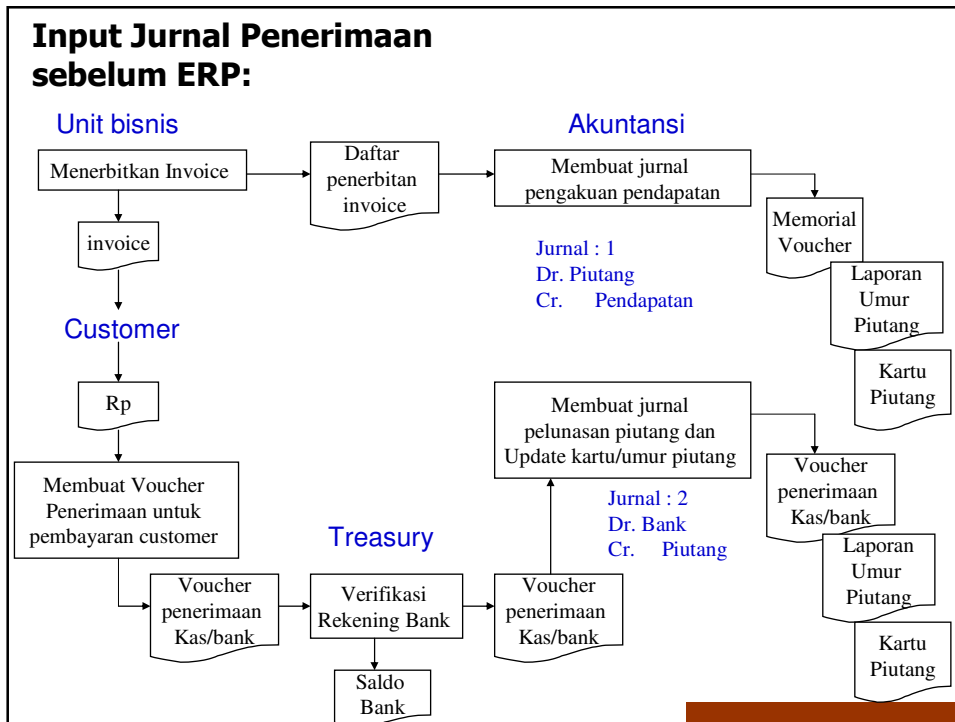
Input Jurnal Penerimaan sebelum ERP:

Unit bisnis

Menerbitkan Invoice

invoice

Daftar penerbitan invoice

Akuntansi

Membuat jurnal pengakuan pendapatan

Memorial Voucher

Laporan Umur Piutang

Kartu Piutang

Jurnal : 1
Dr. Piutang
Cr. Pendapatan

Customer

Rp

Membuat Voucher Penerimaan untuk pembayaran customer

Voucher penerimaan Kas/bank

Treasury

Verifikasi Rekening Bank

Saldo Bank

Voucher penerimaan Kas/bank

Membuat jurnal pelunasan piutang dan Update kartu/umur piutang

Jurnal : 2
Dr. Bank
Cr. Piutang

Voucher penerimaan Kas/bank

Laporan Umur Piutang

Kartu Piutang